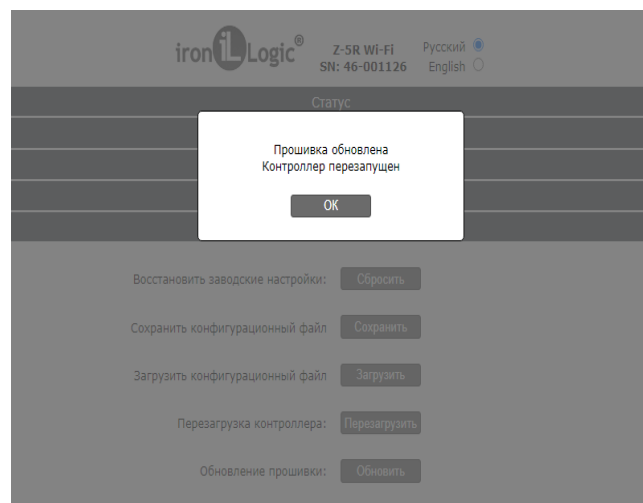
ironLogic®

Z-5R Wi-Fi
SN: 46-001126

Русский
English

Статус

Прошивка обновлена
Контроллер перезапущен

OK

Восстановить заводские настройки: Сбросить

Сохранить конфигурационный файл Сохранить

Загрузить конфигурационный файл Загрузить

Перезагрузка контроллера: Перезагрузить

Обновление прошивки: Обновить